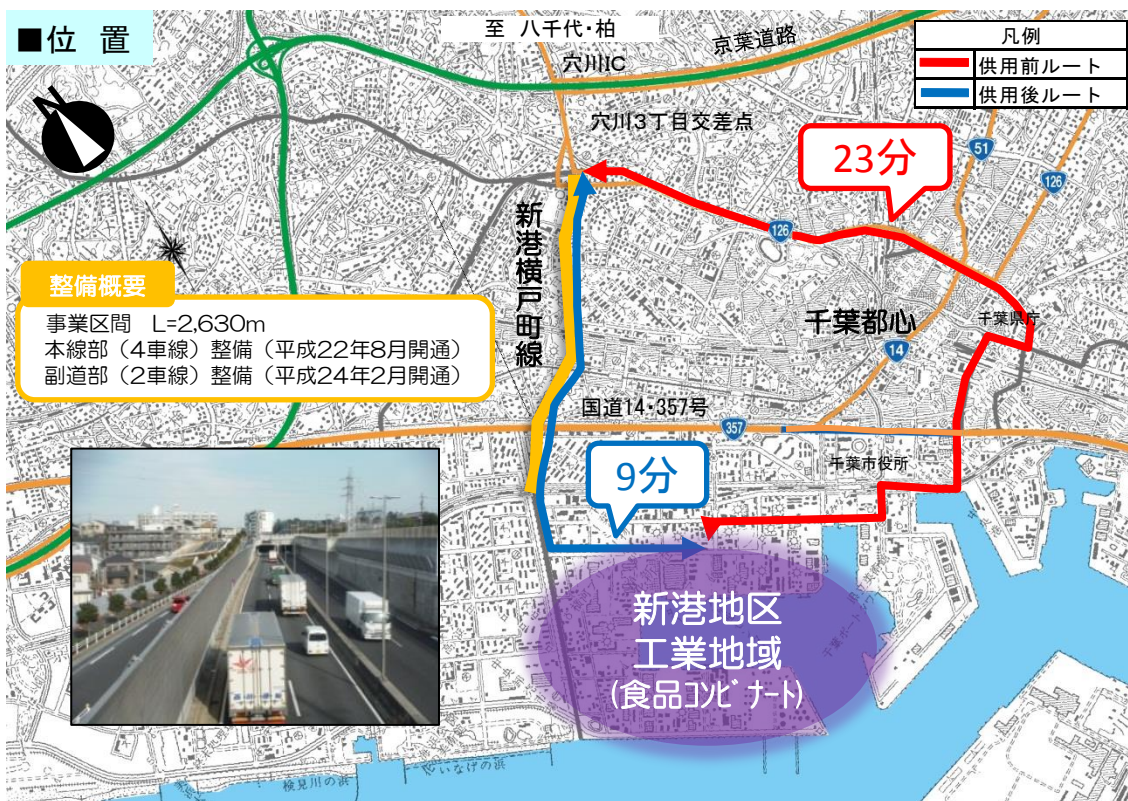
■位 置

至 八千代・柏

京葉道路

穴川IC

穴川3丁目交差点

| 凡例 | |
|---|---|
| | 供用前ルート |
| | 供用後ルート |

23分

51

126

126

新港横戸町線

整備概要
事業区間 L=2,630m
本線部（4車線）整備（平成22年8月開通）
副道部（2車線）整備（平成24年2月開通）

千葉都心

千葉県庁

14

国道14・357号

357

千葉市役所

9分

新港地区
工業地域
(食品コンビナート)

千葉ポートタワー

検見川の浜

いなげの浜